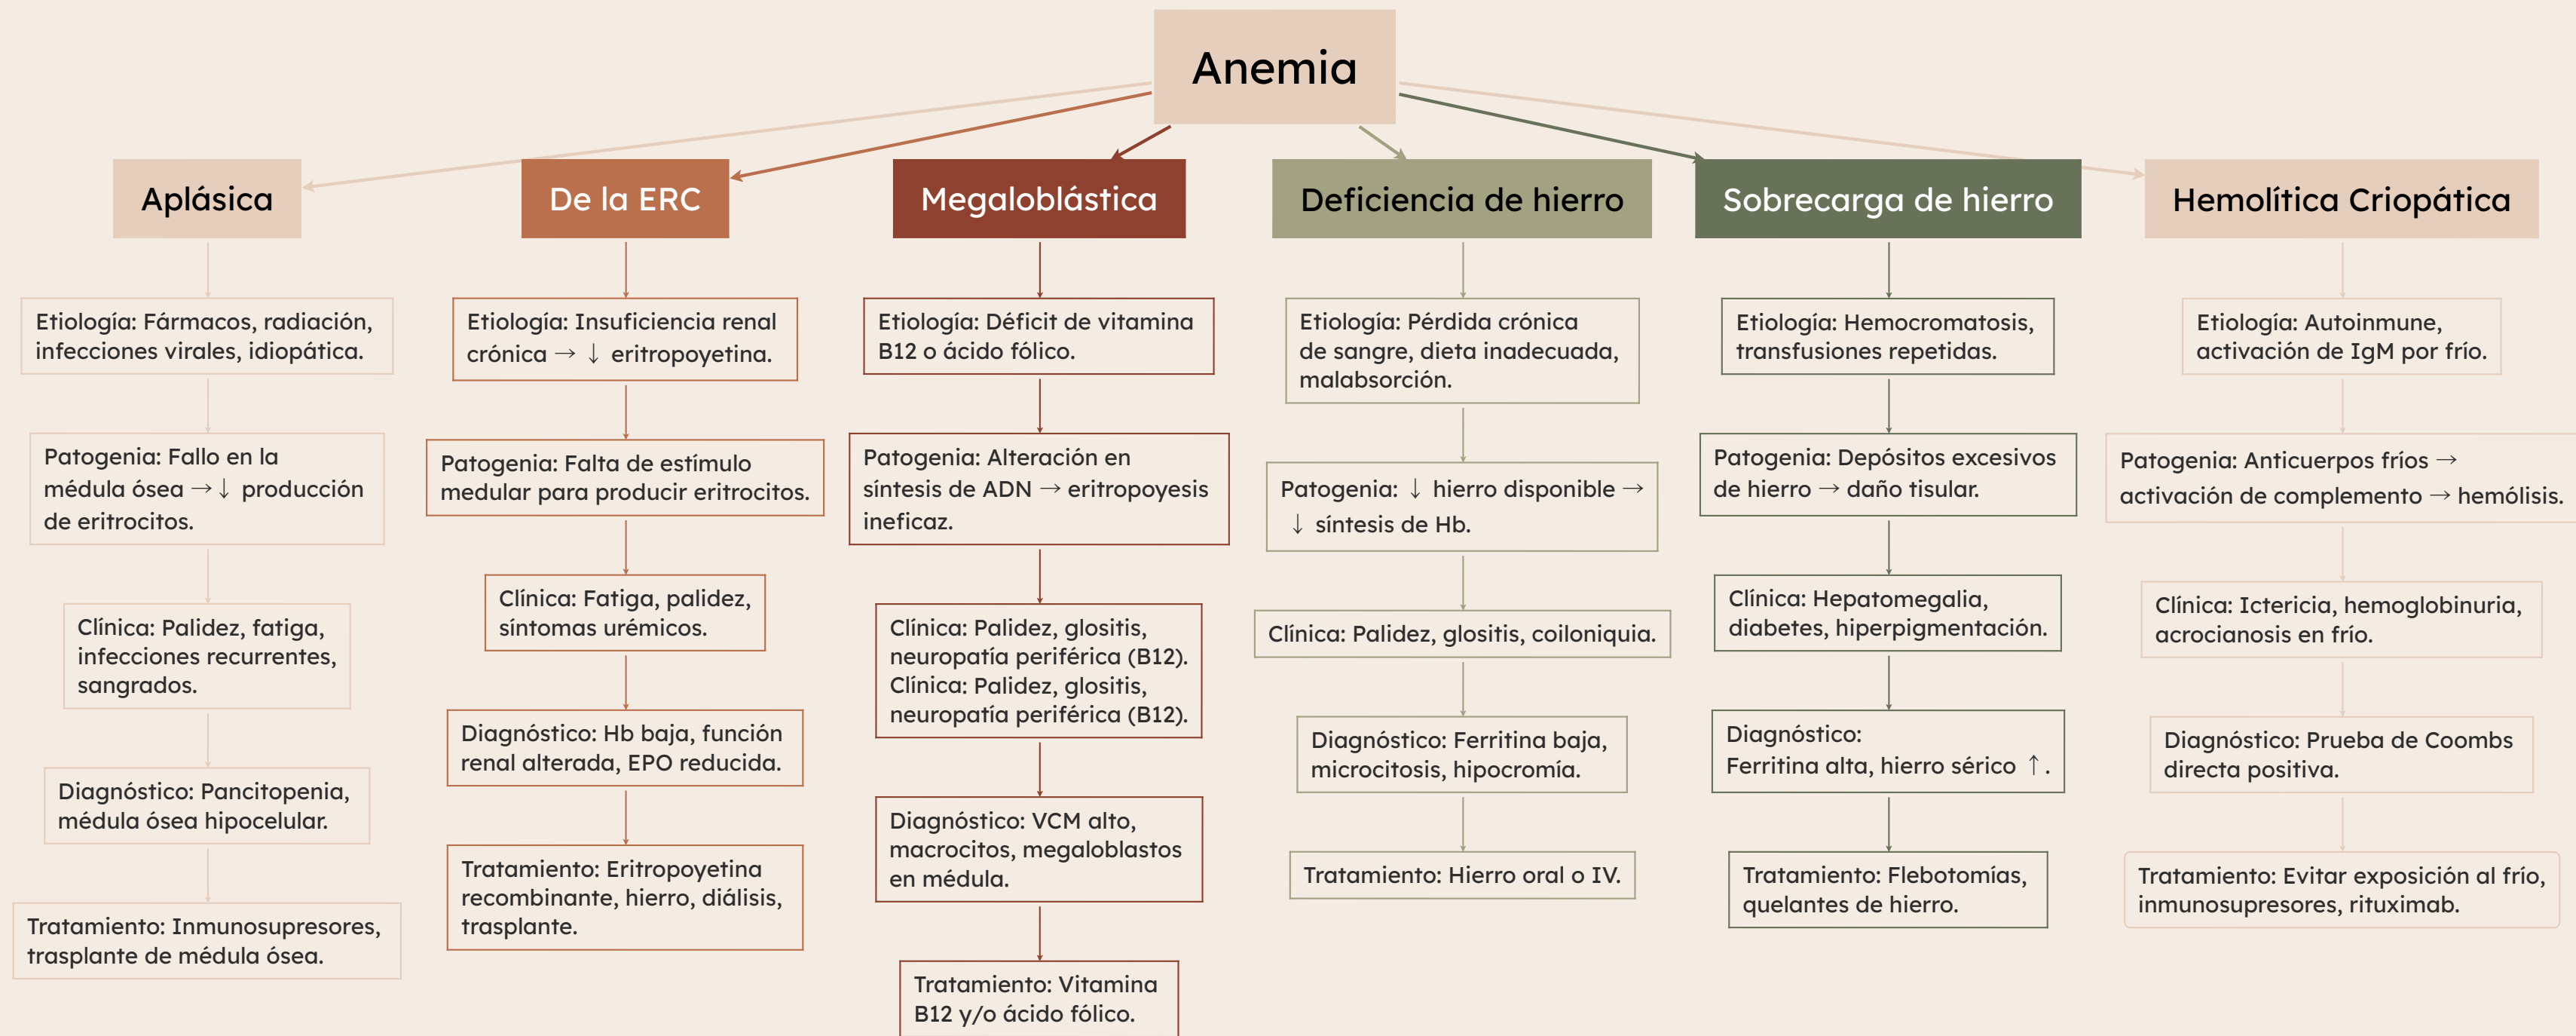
Anemia

Aplásica

Etiología: Fármacos, radiación, infecciones virales, idiopática.

Patogenia: Fallo en la médula ósea → ↓ producción de eritrocitos.

Clínica: Palidez, fatiga, infecciones recurrentes, sangrados.

Diagnóstico: Pancitopenia, médula ósea hipocelular.

Tratamiento: Inmunosupresores, trasplante de médula ósea.

De la ERC

Etiología: Insuficiencia renal crónica → ↓ eritropoyetina.

Patogenia: Falta de estímulo medular para producir eritrocitos.

Clínica: Fatiga, palidez, síntomas urémicos.

Diagnóstico: Hb baja, función renal alterada, EPO reducida.

Tratamiento: Eritropoyetina recombinante, hierro, diálisis, trasplante.

Megaloblástica

Etiología: Déficit de vitamina B12 o ácido fólico.

Patogenia: Alteración en síntesis de ADN → eritropoyesis ineficaz.

Clínica: Palidez, glositis, neuropatía periférica (B12). Clínica: Palidez, glositis, neuropatía periférica (B12).

Diagnóstico: VCM alto, macrocitos, megaloblastos en médula.

Tratamiento: Vitamina B12 y/o ácido fólico.

Deficiencia de hierro

Etiología: Pérdida crónica de sangre, dieta inadecuada, malabsorción.

Patogenia: ↓ hierro disponible → ↓ síntesis de Hb.

Clínica: Palidez, glositis, coiloniquia.

Diagnóstico: Ferritina baja, microcitosis, hipocromía.

Tratamiento: Hierro oral o IV.

Sobrecarga de hierro

Etiología: Hemocromatosis, transfusiones repetidas.

Patogenia: Depósitos excesivos de hierro → daño tisular.

Clínica: Hepatomegalia, diabetes, hiperpigmentación.

Diagnóstico: Ferritina alta, hierro sérico ↑.

Tratamiento: Flebotomías, quelantes de hierro.

Hemolítica Criopática

Etiología: Autoinmune, activación de IgM por frío.

Patogenia: Anticuerpos fríos → activación de complemento → hemólisis.

Clínica: Ictericia, hemoglobinuria, acrocianosis en frío.

Diagnóstico: Prueba de Coombs directa positiva.

Tratamiento: Evitar exposición al frío, inmunosupresores, rituximab.